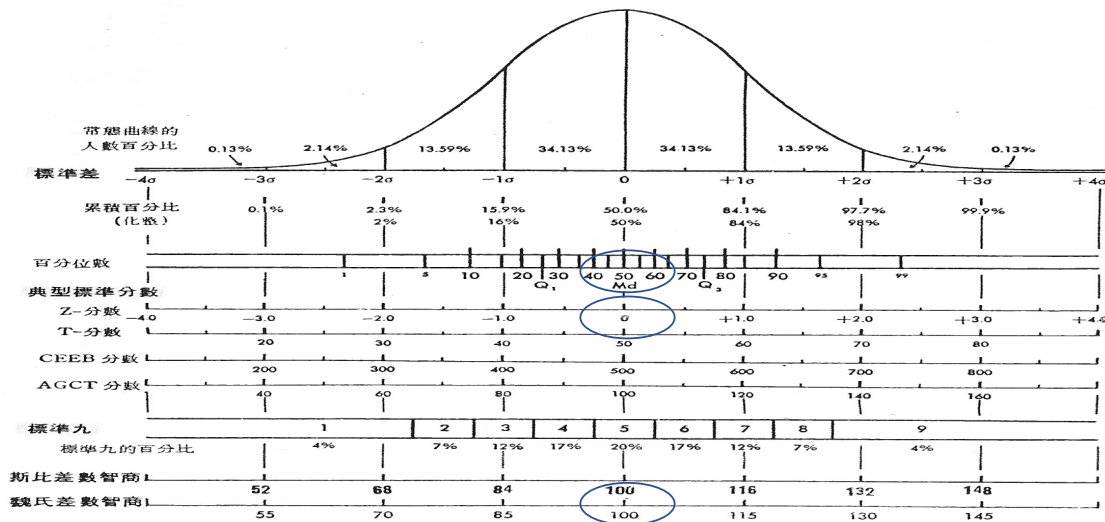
常態曲線的
人數百分比

0.13% 2.14% 13.59% 34.13% 34.13% 13.59% 2.14% 0.13%

標準差 −4σ −3σ −2σ −1σ 0 +1σ +2σ +3σ +4σ

累積百分比 (化整)
0.1% 2.3% 15.9% 50.0% 84.1% 97.7% 99.9%
2% 16% 50% 84% 98%

百分位數
1 5 10 20 30 40 50 60 70 80 90 95 99
Q₁ Md Q₃

典型標準分數

Z-分數 −4.0 −3.0 −2.0 −1.0 0 +1.0 +2.0 +3.0 +4.0

T-分數 20 30 40 50 60 70 80

CEEB 分數 200 300 400 500 600 700 800

AGCT 分數 40 60 80 100 120 140 160

標準九 1 2 3 4 5 6 7 8 9

標準九的百分比 4% 7% 12% 17% 20% 17% 12% 7% 4%

斯比差數智商 52 68 84 100 116 132 148

魏氏差數智商 55 70 85 100 115 130 145